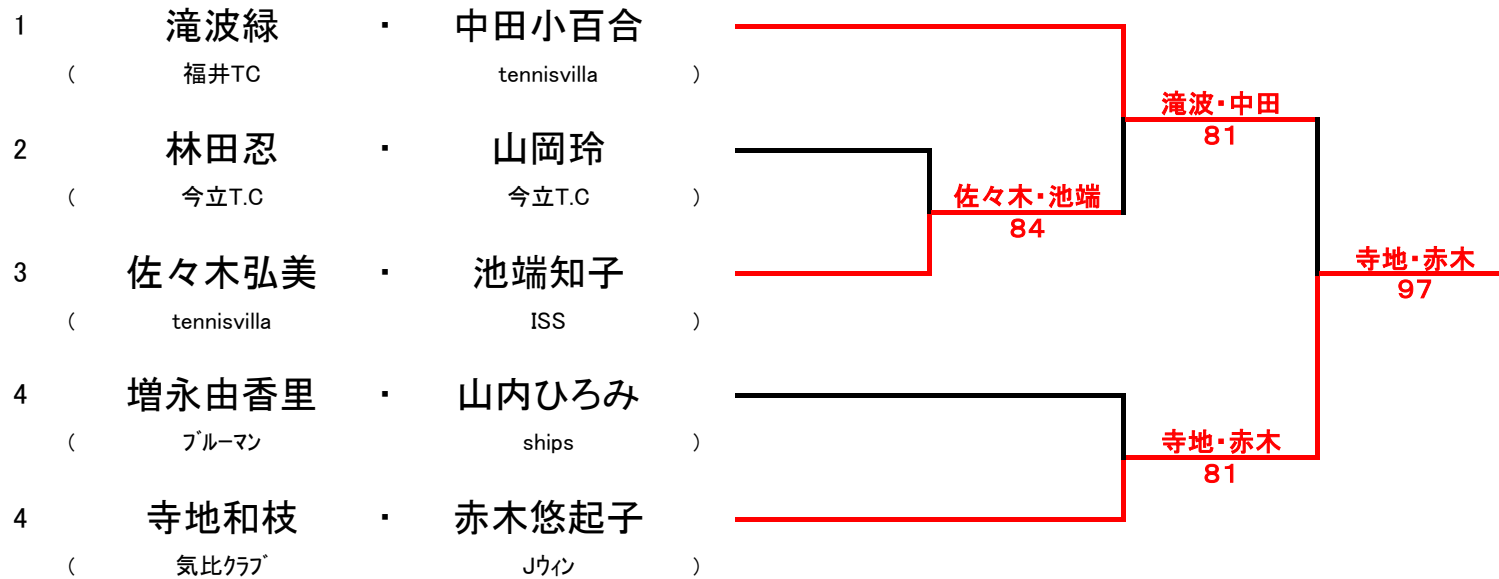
1 滝波緑 ・ 中田小百合
( 福井TC tennisvilla )

2 林田忍 ・ 山岡玲
( 今立T.C 今立T.C )

3 佐々木弘美 ・ 池端知子
( tennisvilla ISS )

4 増永由香里 ・ 山内ひろみ
( ﾌﾞﾙｰﾏﾝ ships )

4 寺地和枝 ・ 赤木悠起子
( 気比ｸﾗﾌﾞ Jｳｨﾝ )

佐々木・池端
84

滝波・中田
81

寺地・赤木
81

寺地・赤木
97